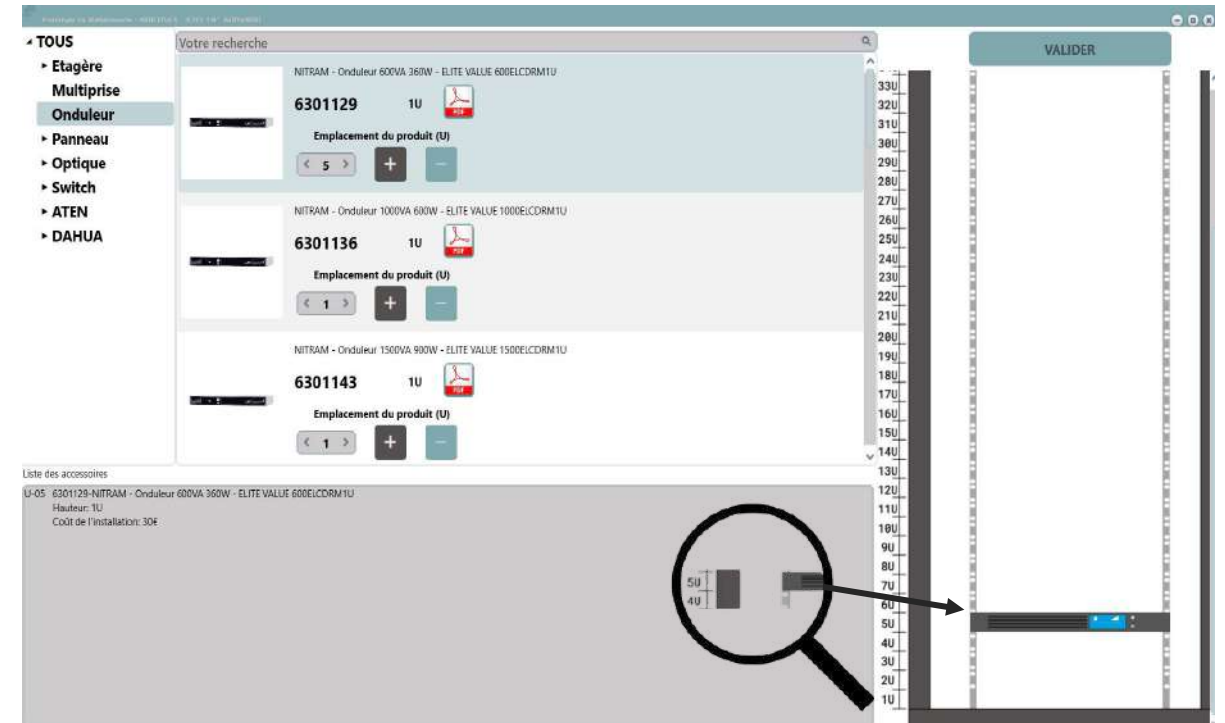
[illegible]

▴ TOUS
▸ Etagère
Multiprise
Onduleur
▸ Panneau
▸ Optique
▸ Switch
▸ ATEN
▸ DAHUA

Votre recherche

NITRAM - Onduleur 600VA 360W - ELITE VALUE 600ELCDRM1U
6301129 1U PDF
Emplacement du produit (U)
< 5 > + −

NITRAM - Onduleur 1000VA 600W - ELITE VALUE 1000ELCDRM1U
6301136 1U PDF
Emplacement du produit (U)
< 1 > + −

NITRAM - Onduleur 1500VA 900W - ELITE VALUE 1500ELCDRM1U
6301143 1U PDF
Emplacement du produit (U)
< 1 > + −

Liste des accessoires
U-05 6301129-NITRAM - Onduleur 600VA 360W - ELITE VALUE 600ELCDRM1U
Hauteur: 1U
Coût de l'installation: 30€

VALIDER

33U
32U
31U
30U
29U
28U
27U
26U
25U
24U
23U
22U
21U
20U
19U
18U
17U
16U
15U
14U
13U
12U
11U
10U
9U
8U
7U
6U
5U
4U
3U
2U
1U

5U
4U